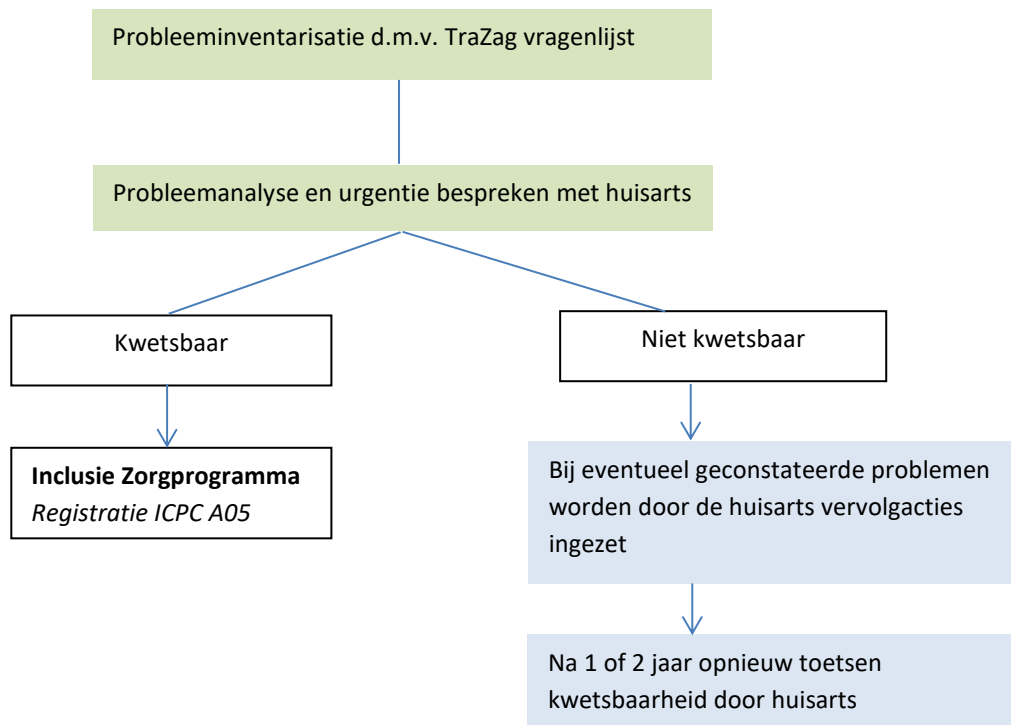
Probleeminventarisatie d.m.v. TraZag vragenlijst

Probleemanalyse en urgentie bespreken met huisarts

Kwetsbaar

Niet kwetsbaar

**Inclusie Zorgprogramma**
*Registratie ICPC A05*

Bij eventueel geconstateerde problemen worden door de huisarts vervolgacties ingezet

Na 1 of 2 jaar opnieuw toetsen kwetsbaarheid door huisarts